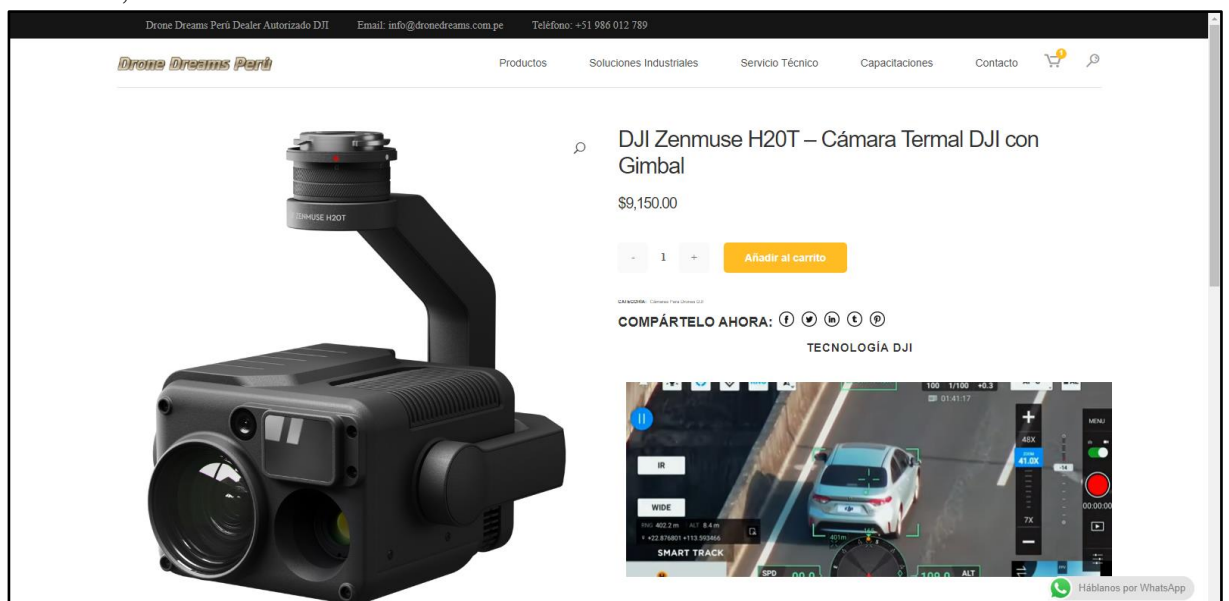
Drone Dreams Perú Dealer Autorizado DJI Email: info@dronedreams.com.pe Teléfono: +51 986 012 789

Drone Dreams Perú

Productos Soluciones Industriales Servicio Técnico Capacitaciones Contacto

ZENMUSE H20T

DJI Zenmuse H20T – Cámara Termal DJI con Gimbal

$9,150.00

- 1 +

Añadir al carrito

CATEGORÍA: Cámaras Para Drones DJI

COMPÁRTELO AHORA:

TECNOLOGÍA DJI

100 1/100 +0.3
01:41:17

MENU

48X

41.0X

IR

7X

WIDE

RNG 402.2 m ALT 8.4 m
+22.876801 +113.593466

SMART TRACK

00:00:00

SPD

ALT

Háblanos por WhatsApp